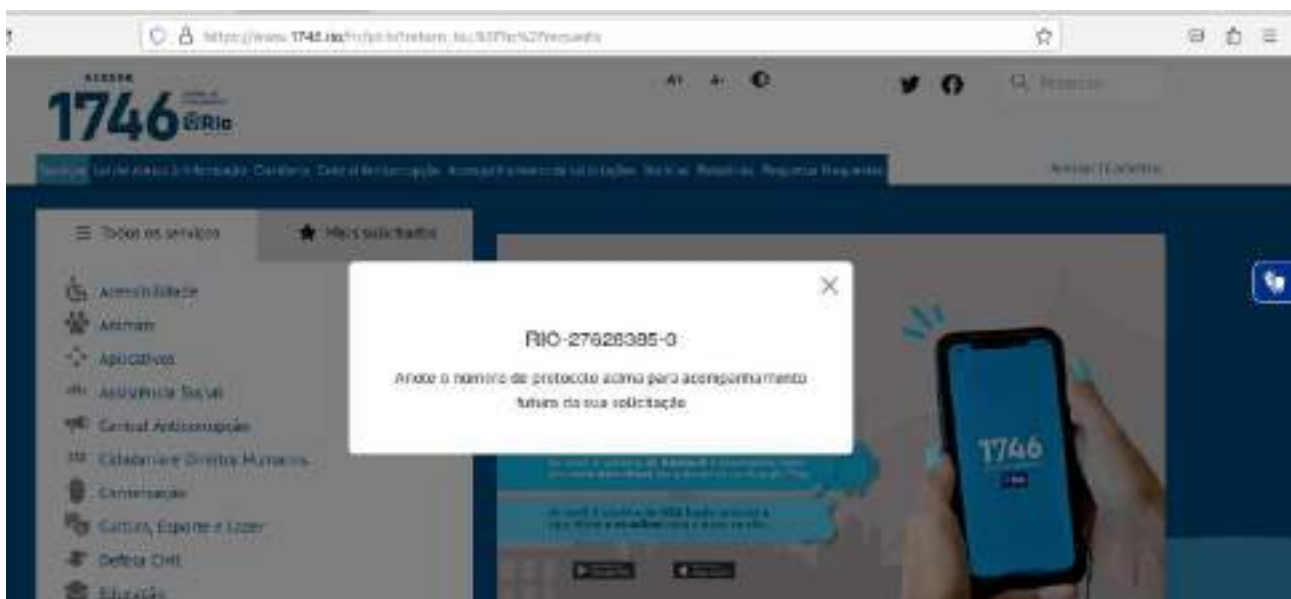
https://www.1746.rio/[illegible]

1746 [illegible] Rio

A+ A- 

Pesquisar

Serviços Lei de Acesso à Informação Cidadania Central Anticorrupção Acompanhamento de solicitações Notícias Relatórios Perguntas Frequentes

Acessar | Cadastrar

☰ Todos os serviços

★ Mais solicitados

Acessibilidade
Animais
Aplicativos
Assistência Social
Central Anticorrupção
Cidadania e Direitos Humanos
Conservação
Cultura, Esporte e Lazer
Defesa Civil
Educação

RIO-27626385-0

Anote o número de protocolo acima para acompanhamento futuro da sua solicitação

1746